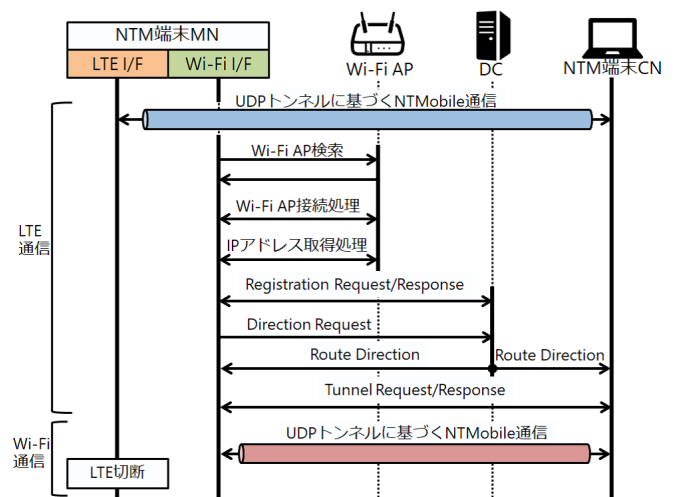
NTM端末MN
LTE I/F
Wi-Fi I/F
Wi-Fi AP
DC
NTM端末CN
UDPトンネルに基づくNTMobile通信
Wi-Fi AP検索
Wi-Fi AP接続処理
IPアドレス取得処理
LTE通信
Registration Request/Response
Direction Request
Route Direction
Route Direction
Tunnel Request/Response
Wi-Fi通信
UDPトンネルに基づくNTMobile通信
LTE切断